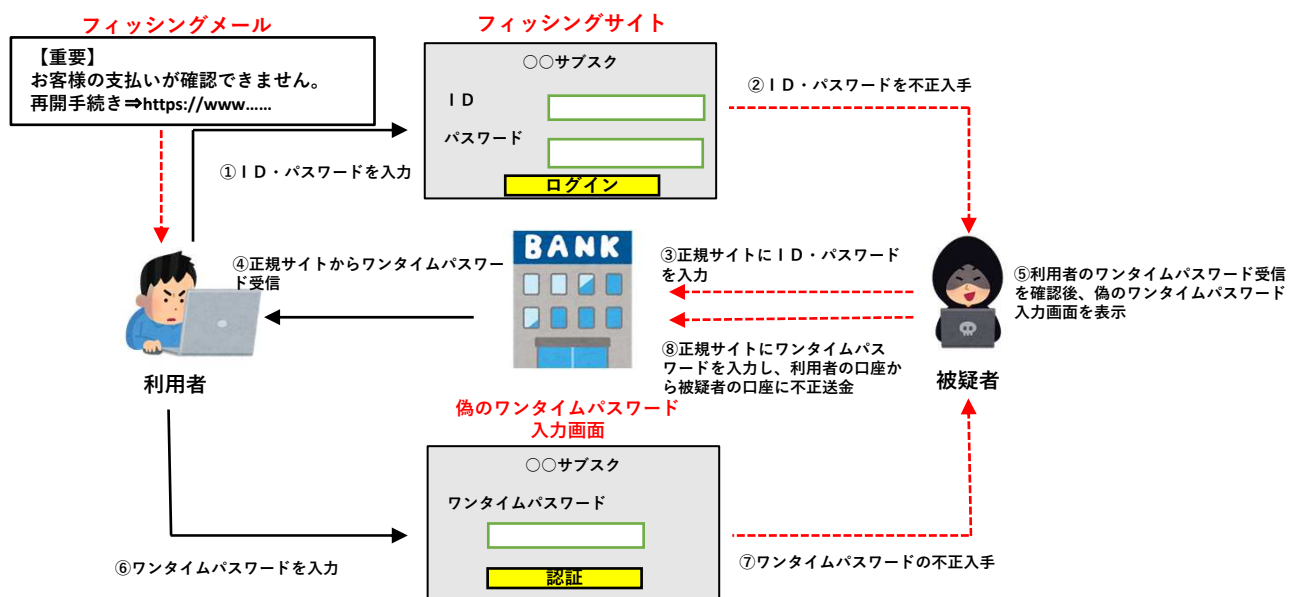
フィッシングメール

【重要】
お客様の支払いが確認できません。
再開手続き⇒https://www......

フィッシングサイト

○○サブスク

ＩＤ

パスワード

ログイン

②ＩＤ・パスワードを不正入手

①ＩＤ・パスワードを入力

BANK

④正規サイトからワンタイムパスワード受信

③正規サイトにＩＤ・パスワードを入力

⑤利用者のワンタイムパスワード受信を確認後、偽のワンタイムパスワード入力画面を表示

⑧正規サイトにワンタイムパスワードを入力し、利用者の口座から被疑者の口座に不正送金

利用者

被疑者

偽のワンタイムパスワード入力画面

○○サブスク

ワンタイムパスワード

認証

⑥ワンタイムパスワードを入力

⑦ワンタイムパスワードの不正入手